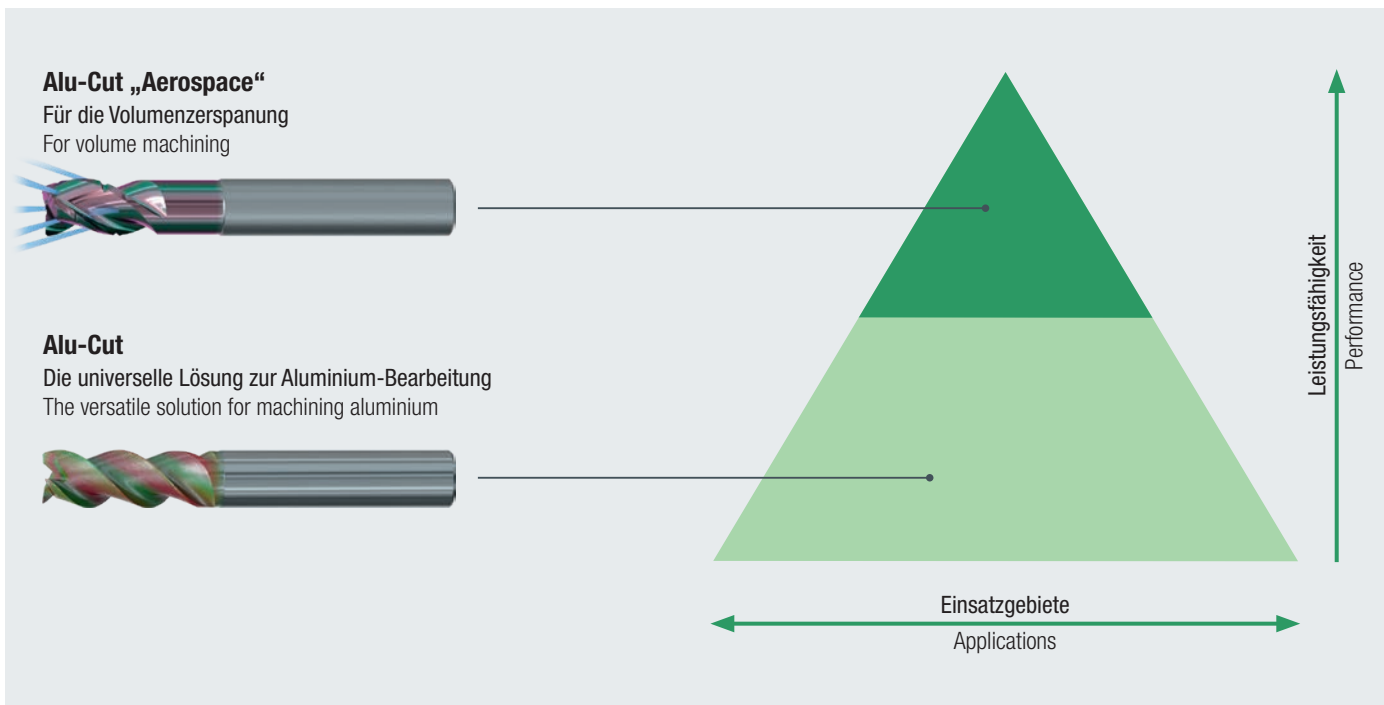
Alu-Cut „Aerospace“
Für die Volumenzerspanung
For volume machining

Alu-Cut
Die universelle Lösung zur Aluminium-Bearbeitung
The versatile solution for machining aluminium

Leistungsfähigkeit
Performance

Einsatzgebiete
Applications